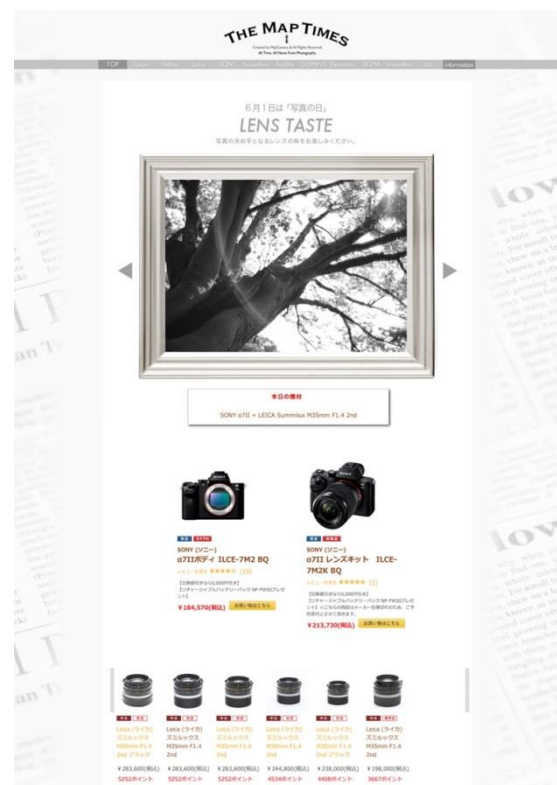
THE MAP TIMES

TOP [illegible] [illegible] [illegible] SONY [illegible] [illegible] OLYMPUS Panasonic SIGMA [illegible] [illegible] information

6月1日は「写真の日」

LENS TASTE

写真の次の手となるレンズの味をお楽しみください。

本日の機材

SONY α7II + LEICA Summilux M35mm F1.4 2nd

SONY (ソニー)
α7IIボディ ILCE-7M2 BQ
★★★★★ (13)
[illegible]
¥184,570(税込)

SONY (ソニー)
α7II レンズキット ILCE-7M2K BQ
★★★★★ (3)
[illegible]
¥213,730(税込)

Leica (ライカ) ズミルックス M35mm F1.4 2nd ブラック
¥283,600(税込)
5252ポイント

Leica (ライカ) ズミルックス M35mm F1.4 2nd
¥283,600(税込)
5252ポイント

Leica (ライカ) ズミルックス M35mm F1.4 2nd
¥283,600(税込)
5252ポイント

Leica (ライカ) ズミルックス M35mm F1.4 2nd
¥244,800(税込)
4534ポイント

Leica (ライカ) ズミルックス M35mm F1.4 2nd ブラック
¥238,000(税込)
4408ポイント

Leica (ライカ) ズミルックス M35mm F1.4 2nd
¥198,000(税込)
3667ポイント